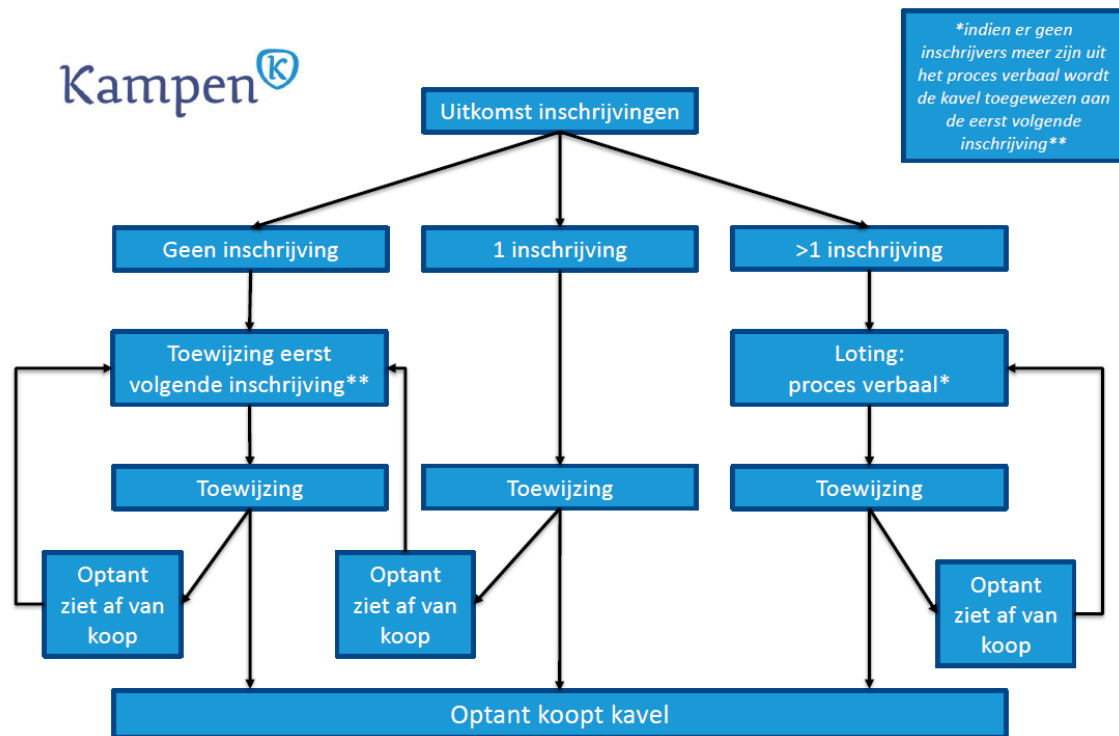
Kampen

*indien er geen inschrijvers meer zijn uit het proces verbaal wordt de kavel toegewezen aan de eerst volgende inschrijving**

Uitkomst inschrijvingen

Geen inschrijving

1 inschrijving

>1 inschrijving

Toewijzing eerst volgende inschrijving**

Loting: proces verbaal*

Toewijzing

Toewijzing

Toewijzing

Optant ziet af van koop

Optant ziet af van koop

Optant ziet af van koop

Optant koopt kavel